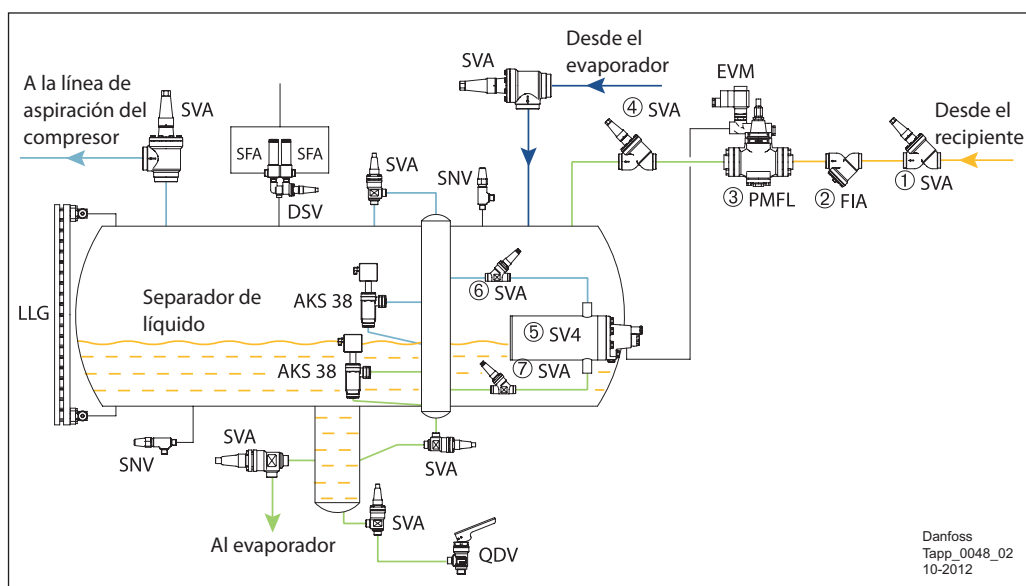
Desde el evaporador

SVA

A la línea de aspiración del compresor

SVA

EVM

④ SVA

Desde el recipiente

SFA SFA

SVA

SNV

③ PMFL

② FIA

① SVA

DSV

LLG

AKS 38

⑥ SVA

Separador de líquido

⑤ SV4

AKS 38

⑦ SVA

SVA

SNV

SVA

SVA

Al evaporador

QDV

Danfoss
Tapp_0048_02
10-2012